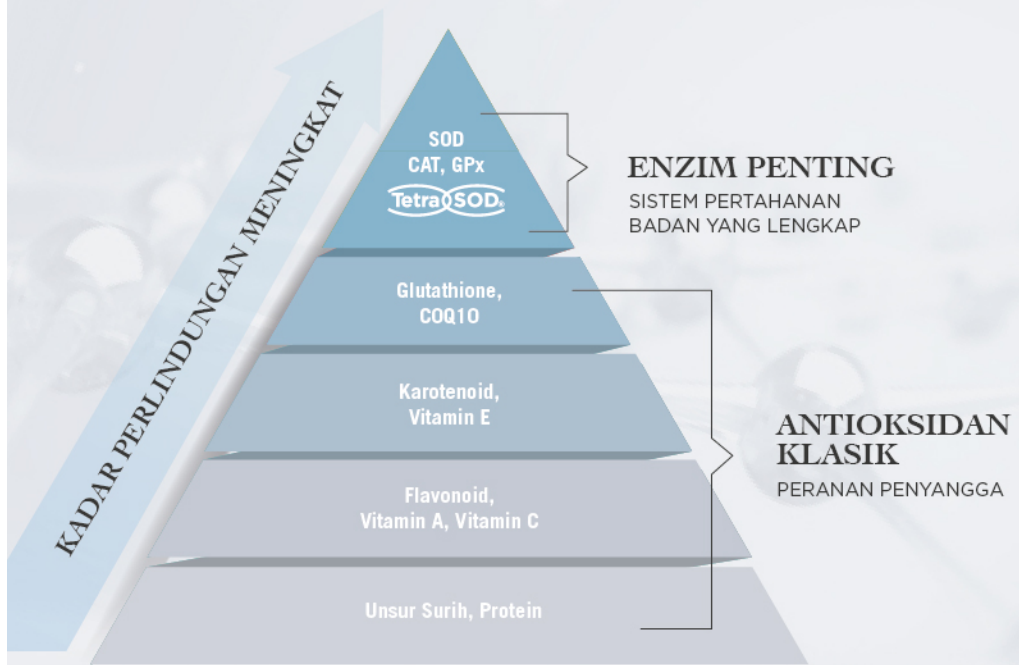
KADAR PERLINDUNGAN MENINGKAT

SOD
CAT, GPx
TetraSOD

ENZIM PENTING
SISTEM PERTAHANAN BADAN YANG LENGKAP

Glutathione,
COQ10

Karotenoid,
Vitamin E

ANTIOKSIDAN KLASIK
PERANAN PENYANGGA

Flavonoid,
Vitamin A, Vitamin C

Unsur Surih, Protein